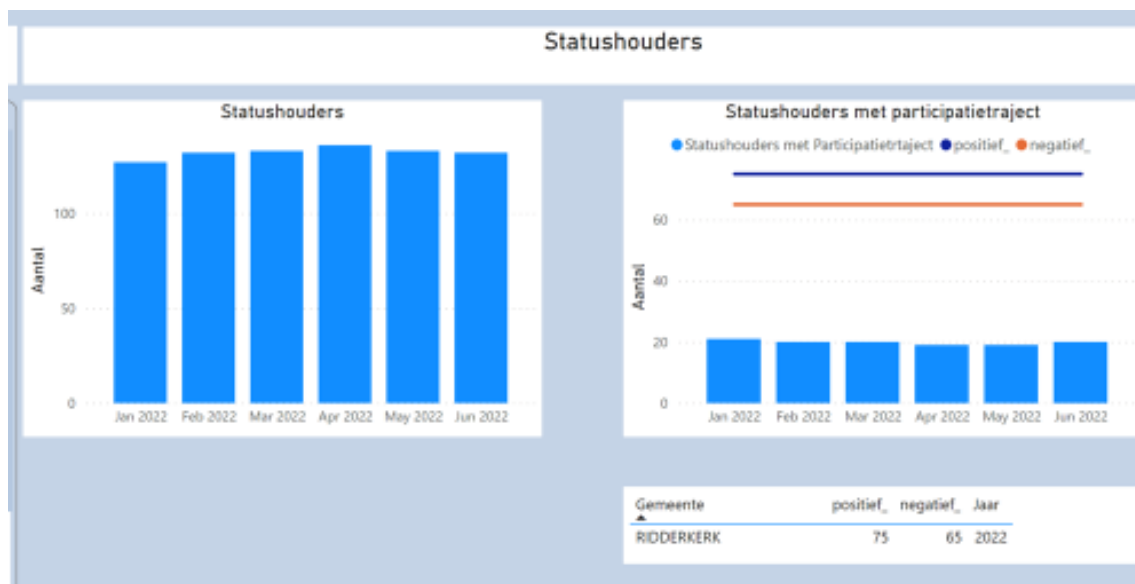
Statushouders

Statushouders

Aantal

100

50

0

Jan 2022 Feb 2022 Mar 2022 Apr 2022 May 2022 Jun 2022

Statushouders met participatietraject

Statushouders met Participatietrtaject positief_ negatief_

60

40

20

0

Aantal

Jan 2022 Feb 2022 Mar 2022 Apr 2022 May 2022 Jun 2022

| Gemeente | positief_ | negatief_ | Jaar |
|---|---|---|---|
| RIDDERKERK | 75 | 65 | 2022 |